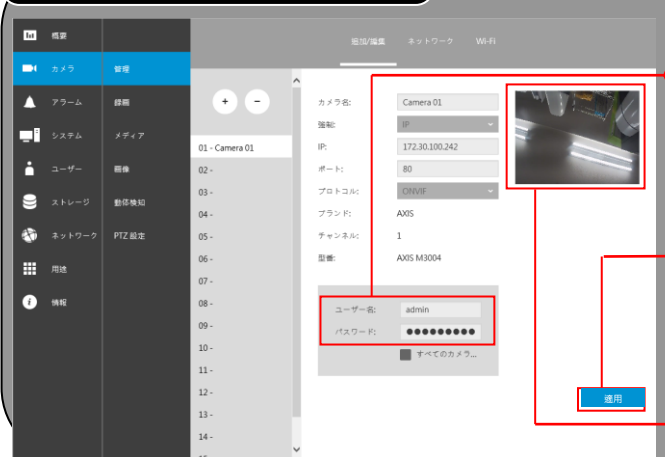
概要
カメラ
アラーム
システム
ユーザー
ストレージ
ネットワーク
用途
情報

管理
録画
メディア
画像
動作検知
PTZ 設定

追加/編集
ネットワーク
Wi-Fi

+
−

01 - Camera 01
02 -
03 -
04 -
05 -
06 -
07 -
08 -
09 -
10 -
11 -
12 -
13 -
14 -

カメラ名:
Camera 01
強制:
IP
IP:
172.30.100.242
ポート:
80
プロトコル:
ONVIF
ブランド:
AXIS
チャンネル:
1
型番:
AXIS M3004

ユーザー名:
admin
パスワード:
●●●●●●●●●
すべてのカメラ...

適用